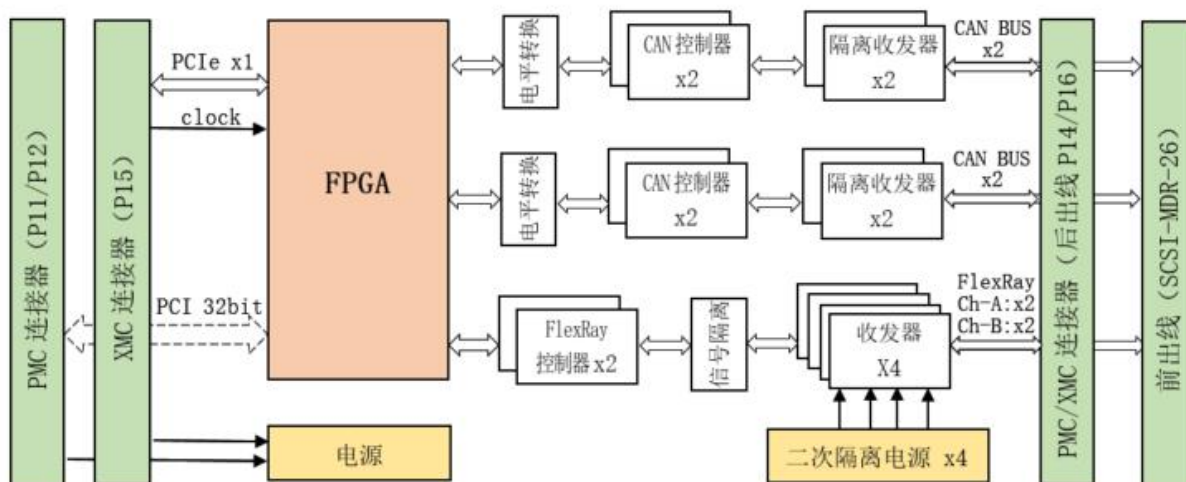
PMC 连接器（P11/P12）

XMC 连接器（P15）

PCIe x1

clock

PCI 32bit

FPGA

电源

电平转换

CAN 控制器
x2

隔离收发器
x2

CAN BUS
x2

电平转换

CAN 控制器
x2

隔离收发器
x2

CAN BUS
x2

FlexRay
控制器x2

信号隔离

收发器
X4

FlexRay
Ch-A:x2
Ch-B:x2

二次隔离电源 x4

PMC/XMC 连接器（后出线 P14/P16）

前出线（SCSI-MDR-26）